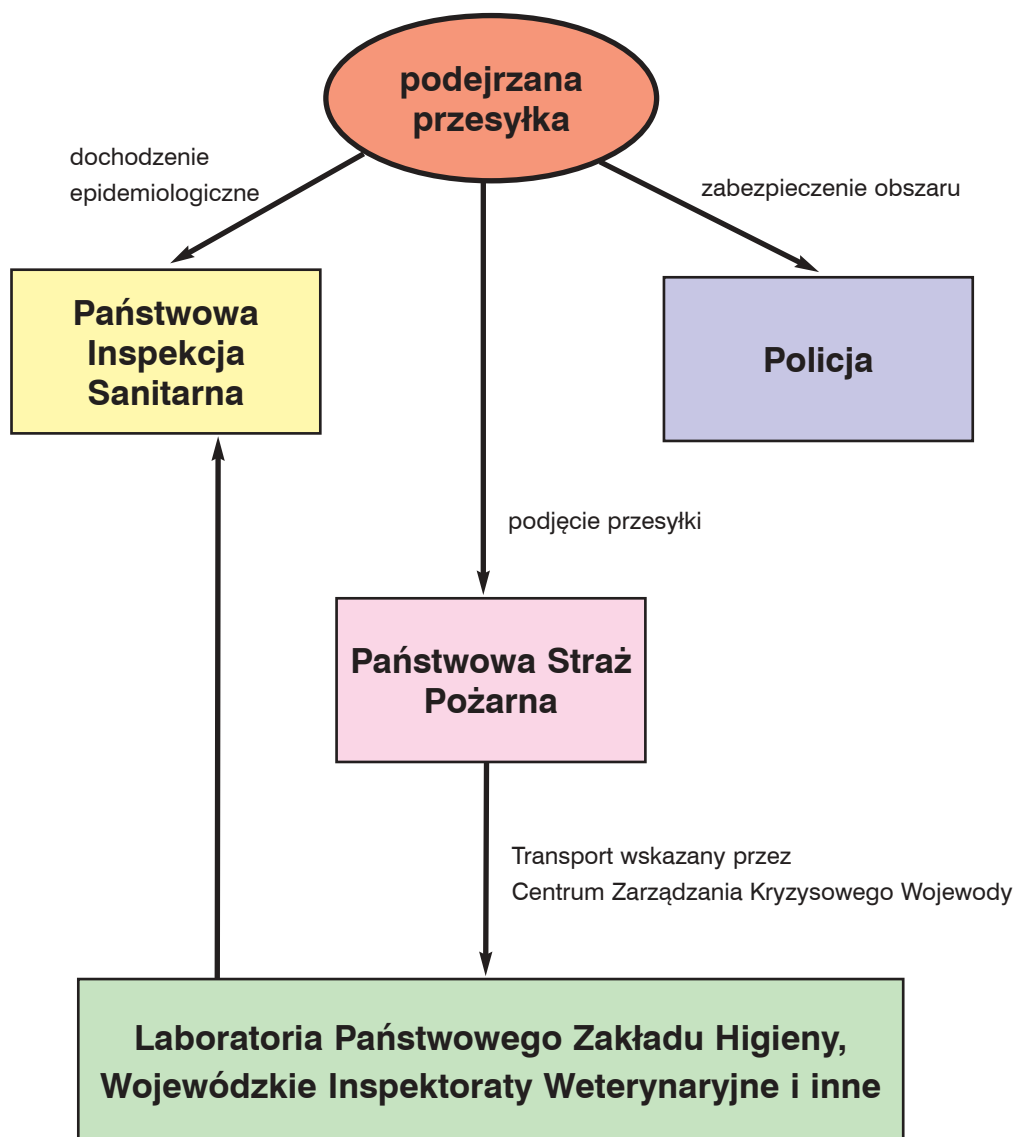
podejrzana przesyłka

dochodzenie epidemiologiczne

zabezpieczenie obszaru

Państwowa Inspekcja Sanitarna

Policja

podjęcie przesyłki

Państwowa Straż Pożarna

Transport wskazany przez Centrum Zarządzania Kryzysowego Wojewody

Laboratoria Państwowego Zakładu Higieny, Wojewódzkie Inspektoraty Weterynaryjne i inne